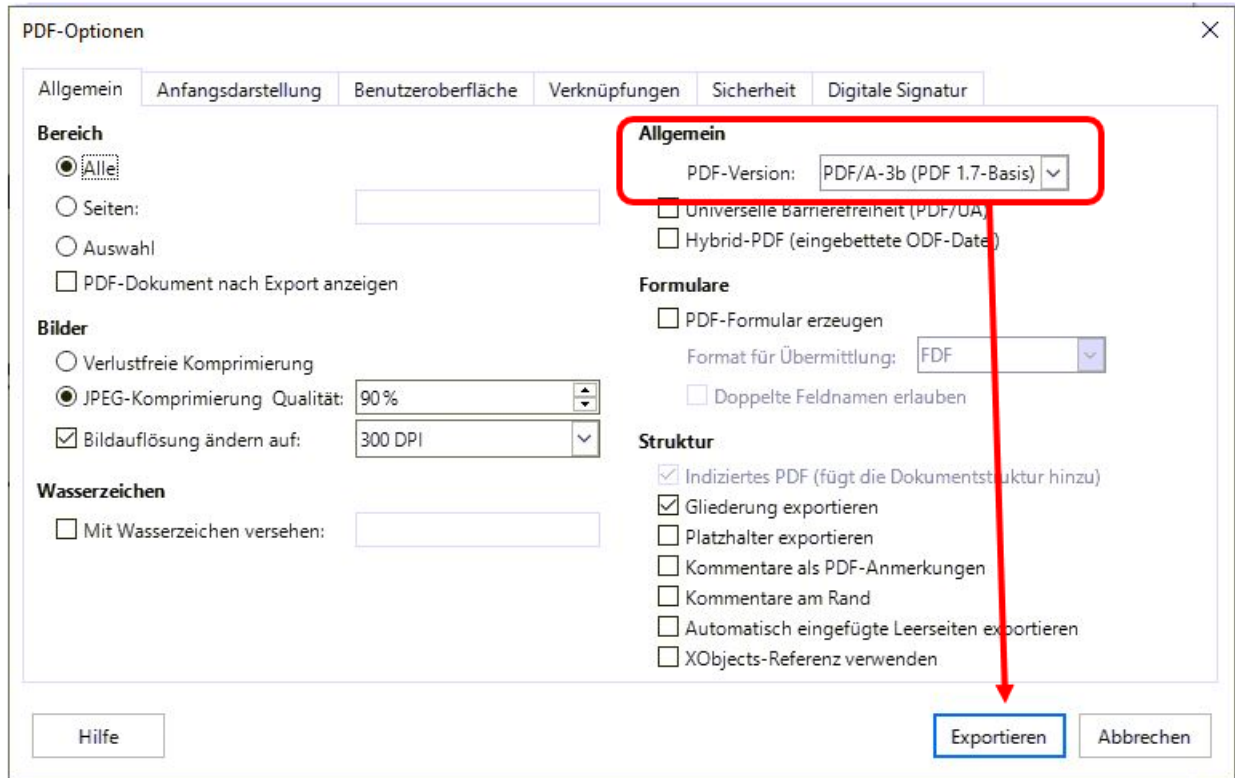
PDF-Optionen

Allgemein | Anfangsdarstellung | Benutzeroberfläche | Verknüpfungen | Sicherheit | Digitale Signatur

Bereich
Alle
Seiten:
Auswahl
PDF-Dokument nach Export anzeigen

Bilder
Verlustfreie Komprimierung
JPEG-Komprimierung Qualität: 90 %
Bildauflösung ändern auf: 300 DPI

Wasserzeichen
Mit Wasserzeichen versehen:

Allgemein
PDF-Version: PDF/A-3b (PDF 1.7-Basis)
Universelle Barrierefreiheit (PDF/UA)
Hybrid-PDF (eingebettete ODF-Datei)

Formulare
PDF-Formular erzeugen
Format für Übermittlung: FDF
Doppelte Feldnamen erlauben

Struktur
Indiziertes PDF (fügt die Dokumentstruktur hinzu)
Gliederung exportieren
Platzhalter exportieren
Kommentare als PDF-Anmerkungen
Kommentare am Rand
Automatisch eingefügte Leerseiten exportieren
XObjects-Referenz verwenden

Hilfe
Exportieren
Abbrechen